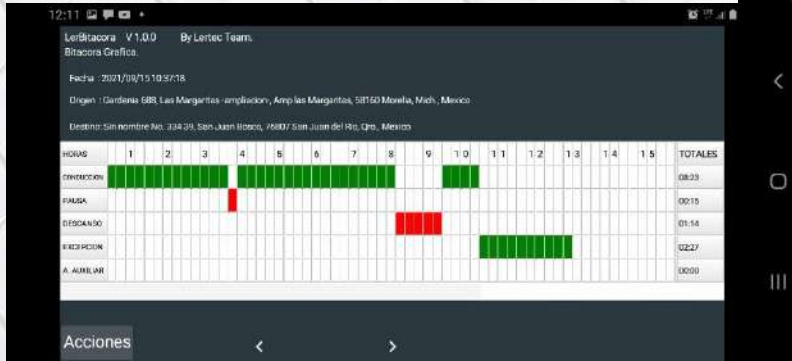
12:11

LerBitacora V 1.0.0 By Lertec Team.
Bitacora Grafica.

Fecha : 2021/09/15 10:37:18

Origen : Gardenia 688, Las Margaritas -ampliacion-, Amp las Margaritas, 58160 Morelia, Mich., Mexico

Destino: Sin nombre No. 334 39, San Juan Bosco, 76807 San Juan del Río, Qro., Mexico

| HORAS | 1 | 2 | 3 | 4 | 5 | 6 | 7 | 8 | 9 | 10 | 11 | 12 | 13 | 14 | 15 | TOTALES |
|---|---|---|---|---|---|---|---|---|---|---|---|---|---|---|---|---|
| CONDUCCION | | | | | | | | | | | | | | | | 08:23 |
| PAUSA | | | | | | | | | | | | | | | | 00:15 |
| DESCANSO | | | | | | | | | | | | | | | | 01:14 |
| EXCEPCION | | | | | | | | | | | | | | | | 02:27 |
| A. AUXILIAR | | | | | | | | | | | | | | | | 00:00 |

Acciones < >